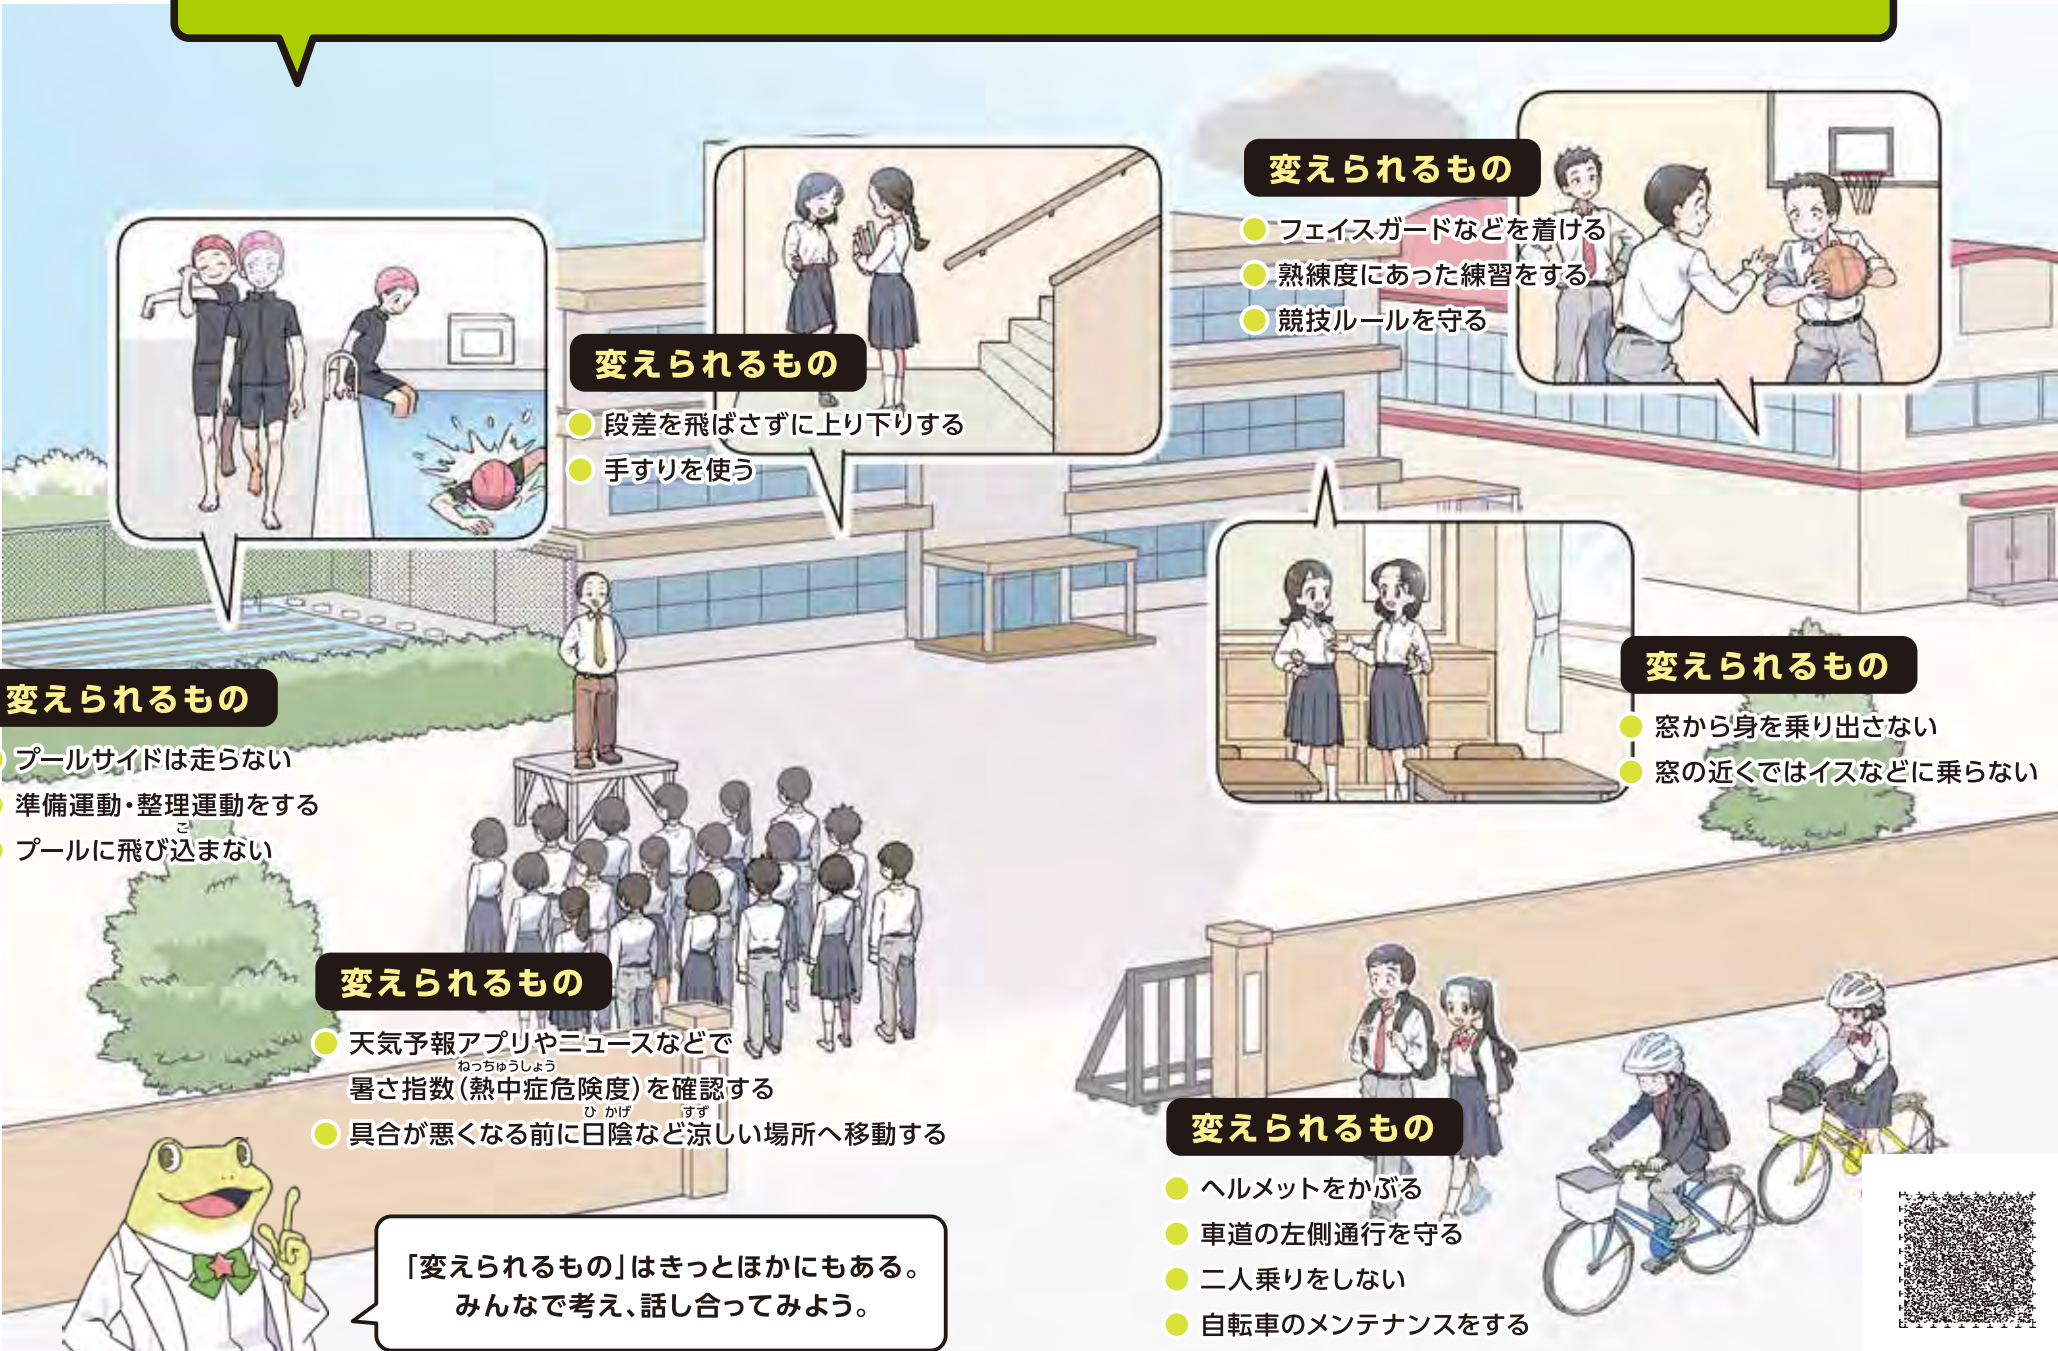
変えられるもの
プールサイドは走らない
準備運動・整理運動をする
プールに飛び込まない

変えられるもの
段差を飛ばさずに上り下りする
手すりを使う

変えられるもの
フェイスガードなどを着ける
熟練度にあった練習をする
競技ルールを守る

変えられるもの
窓から身を乗り出さない
窓の近くではイスなどに乗らない

変えられるもの
天気予報アプリやニュースなどで暑さ指数（熱中症危険度）を確認する
具合が悪くなる前に日陰など涼しい場所へ移動する

変えられるもの
ヘルメットをかぶる
車道の左側通行を守る
二人乗りをしない
自転車のメンテナンスをする

「変えられるもの」はきっとほかにもある。みんなで考え、話し合ってみよう。